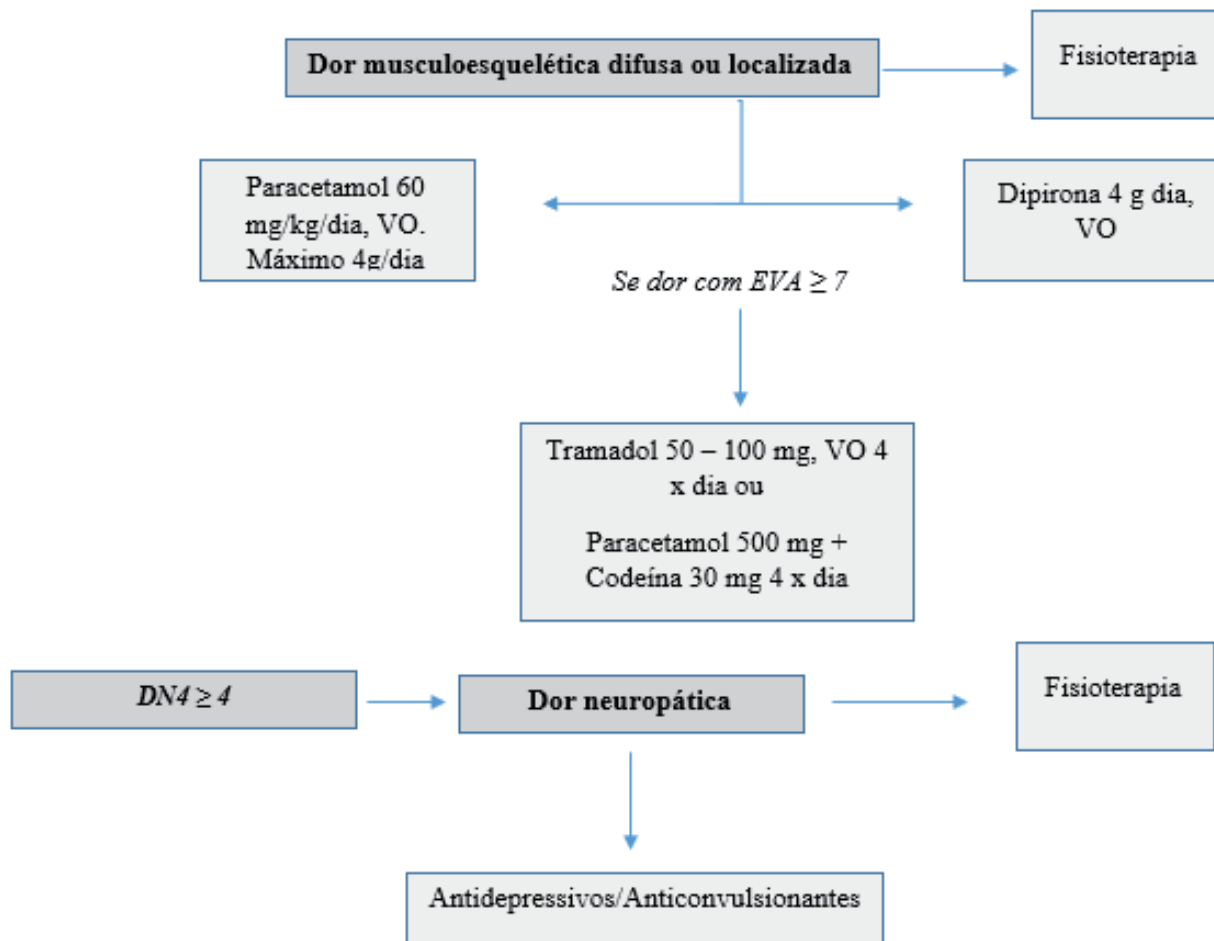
Dor musculoesquelética difusa ou localizada

Fisioterapia

Paracetamol 60 mg/kg/dia, VO. Máximo 4g/dia

Dipirona 4 g dia, VO

Se dor com EVA $\geq 7$

Tramadol 50 – 100 mg, VO 4 x dia ou

Paracetamol 500 mg + Codeína 30 mg 4 x dia

DN4 $\geq 4$

Dor neuropática

Fisioterapia

Antidepressivos/Anticonvulsionantes